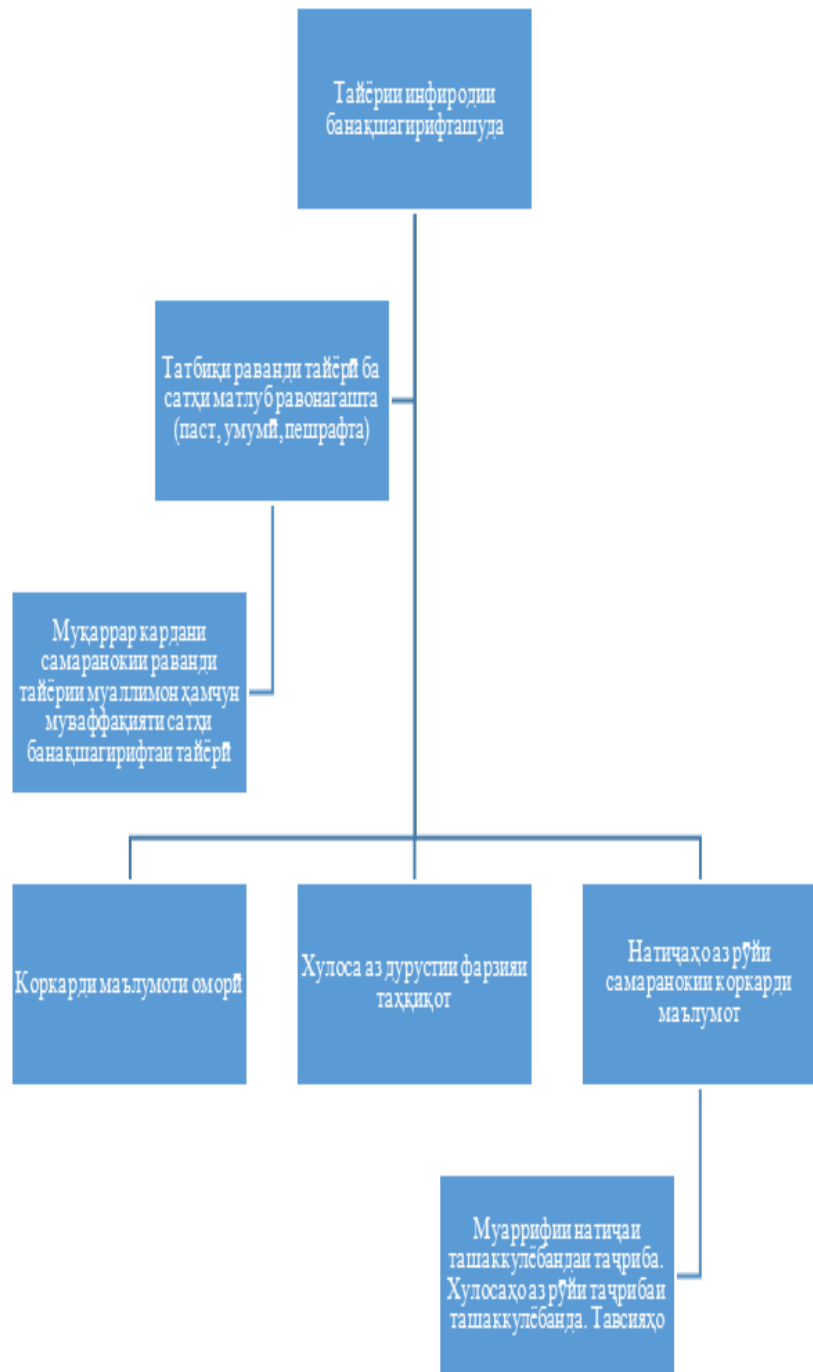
Тайёрии инфиродии банақшагирифташуда

Татбиқи раванди тайёрӣ ба сатҳи матлуб равонагашта (паст, умумӣ, пешрафта)

Муқаррар кардани самаранокии раванди тайёрии муаллимон ҳамчун муваффақияти сатҳи банақшагирифтаи тайёрӣ

Коркарди маълумоти оморӣ

Хулоса аз дурустии фарзияи таҳқиқот

Натиҷаҳо аз рӯйи самаранокии коркарди маълумот

Муаррифии натиҷаи ташаккулёбандаи таҷриба. Хулосаҳо аз рӯйи таҷрибаи ташаккулёбанда. Тавсияҳо